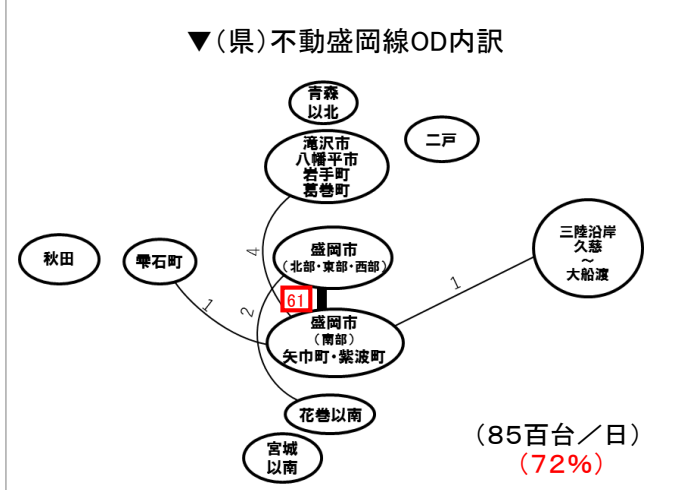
▼（県）不動盛岡線OD内訳

青森以北

滝沢市
八幡平市
岩手町
葛巻町

二戸

秋田

雫石町

盛岡市
（北部・東部・西部）

三陸沿岸
久慈
～
大船渡

4

61

1

2

1

盛岡市
（南部）
矢巾町・紫波町

花巻以南

宮城以南

（85百台／日）
（72%）